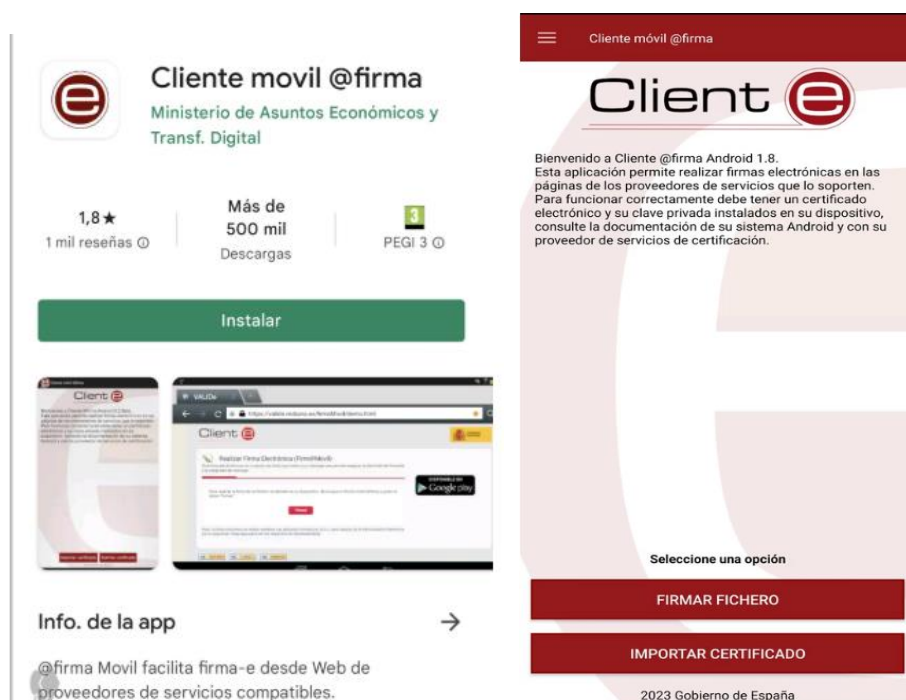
Cliente movil @firma

Ministerio de Asuntos Económicos y Transf. Digital

1,8★
1 mil reseñas ⓘ

Más de 500 mil
Descargas

3
PEGI 3 ⓘ

Instalar

Info. de la app

→

@firma Movil facilita firma-e desde Web de proveedores de servicios compatibles.

Cliente móvil @firma

Client e

Bienvenido a Cliente @firma Android 1.8.
Esta aplicación permite realizar firmas electrónicas en las páginas de los proveedores de servicios que lo soporten. Para funcionar correctamente debe tener un certificado electrónico y su clave privada instalados en su dispositivo, consulte la documentación de su sistema Android y con su proveedor de servicios de certificación.

Seleccione una opción

FIRMAR FICHERO

IMPORTAR CERTIFICADO

2023 Gobierno de España